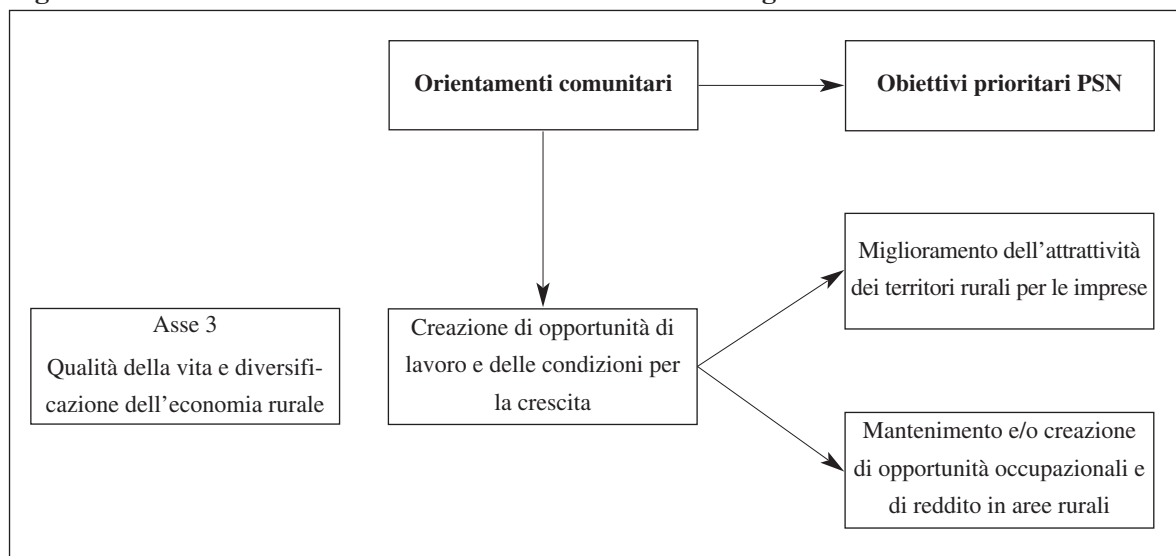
Orientamenti comunitari

Obiettivi prioritari PSN

Miglioramento dell'attrattività dei territori rurali per le imprese

Asse 3
Qualità della vita e diversificazione dell'economia rurale

Creazione di opportunità di lavoro e delle condizioni per la crescita

Mantenimento e/o creazione di opportunità occupazionali e di reddito in aree rurali